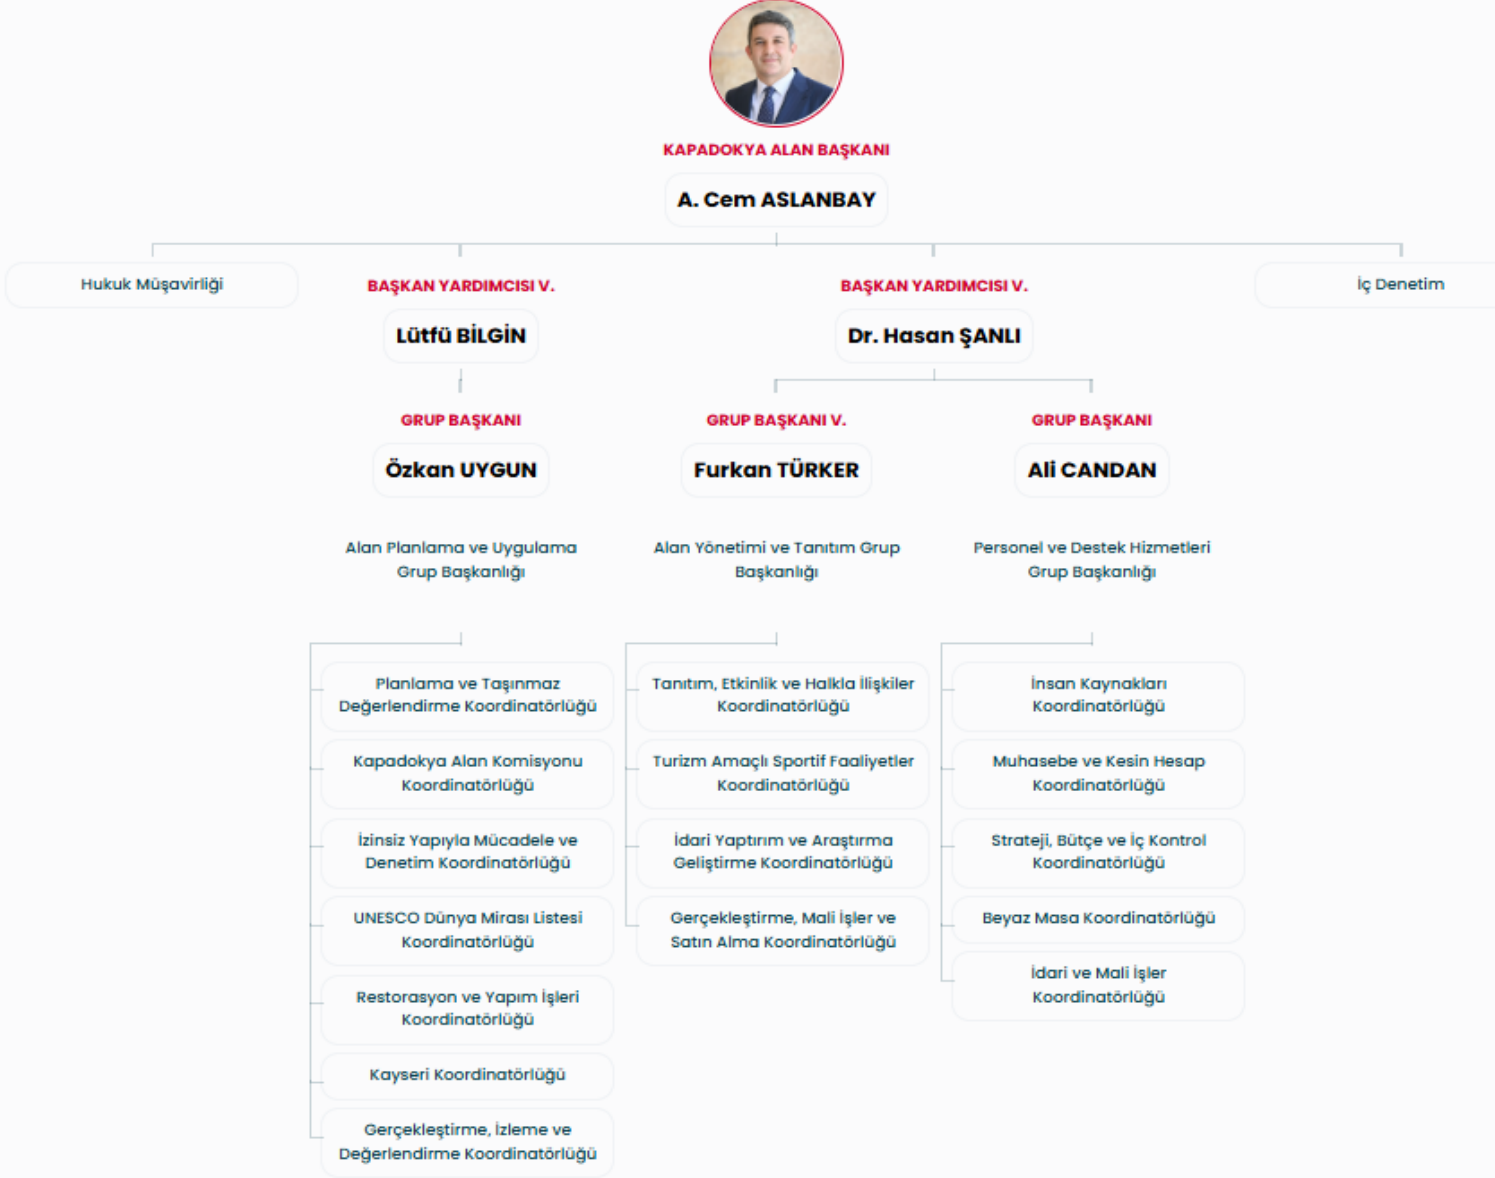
KAPADOKYA ALAN BAŞKANI

A. Cem ASLANBAY

Hukuk Müşavirliği

BAŞKAN YARDIMCISI V.

Lütfü BİLGİN

BAŞKAN YARDIMCISI V.

Dr. Hasan ŞANLI

İç Denetim

GRUP BAŞKANI

Özkan UYGUN

Alan Planlama ve Uygulama Grup Başkanlığı

Planlama ve Taşınmaz Değerlendirme Koordinatörlüğü

Kapadokya Alan Komisyonu Koordinatörlüğü

İzinsiz Yapıyla Mücadele ve Denetim Koordinatörlüğü

UNESCO Dünya Mirası Listesi Koordinatörlüğü

Restorasyon ve Yapım İşleri Koordinatörlüğü

Kayseri Koordinatörlüğü

Gerçekleştirme, İzleme ve Değerlendirme Koordinatörlüğü

GRUP BAŞKANI V.

Furkan TÜRKER

Alan Yönetimi ve Tanıtım Grup Başkanlığı

Tanıtım, Etkinlik ve Halkla İlişkiler Koordinatörlüğü

Turizm Amaçlı Sportif Faaliyetler Koordinatörlüğü

İdari Yaptırım ve Araştırma Geliştirme Koordinatörlüğü

Gerçekleştirme, Mali İşler ve Satın Alma Koordinatörlüğü

GRUP BAŞKANI

Ali CANDAN

Personel ve Destek Hizmetleri Grup Başkanlığı

İnsan Kaynakları Koordinatörlüğü

Muhasebe ve Kesin Hesap Koordinatörlüğü

Strateji, Bütçe ve İç Kontrol Koordinatörlüğü

Beyaz Masa Koordinatörlüğü

İdari ve Mali İşler Koordinatörlüğü